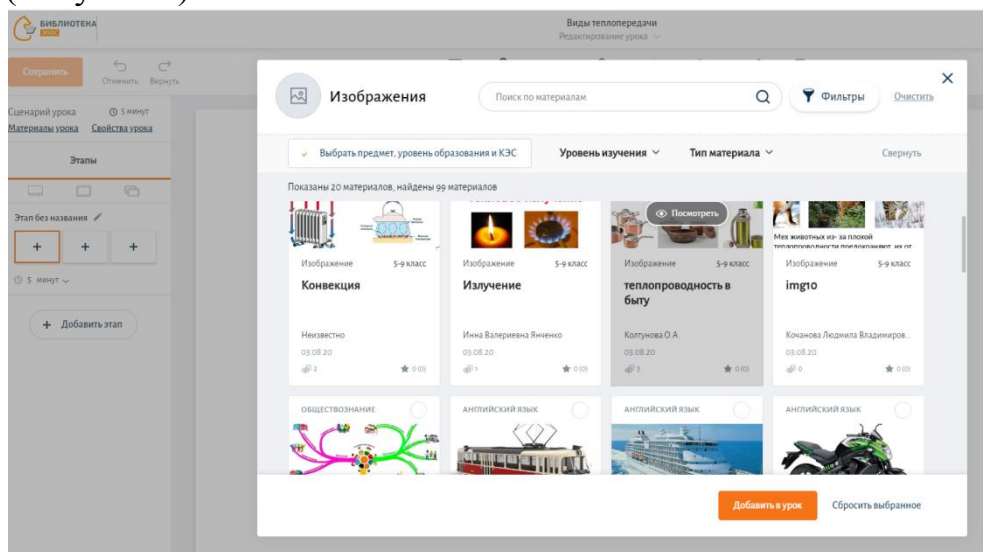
БИБЛИОТЕКА МЭШ

Виды теплопередачи
Редактирование урока

Сохранить
Отменить Вернуть

Сценарий урока 5 минут
Материалы урока Свойства урока

Этапы

Этап без названия

+ + +

5 минут

+ Добавить этап

Изображения

Поиск по материалам

Фильтры Очистить

Выбрать предмет, уровень образования и КЭС

Уровень изучения

Тип материала

Свернуть

Показаны 20 материалов, найдены 99 материалов

Изображение 5-9 класс
Конвекция
Неизвестно
03.08.20
2 0 (0)

Изображение 5-9 класс
Излучение
Инна Валериевна Янченко
03.08.20
1 0 (0)

Посмотреть
Изображение 5-9 класс
теплопроводность в быту
Колтунова О.А.
03.08.20
3 0 (0)

Мех животных из- за плохой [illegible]
Изображение 5-9 класс
img10
Кочанова Людмила Владимиров...
03.08.20
0 0 (0)

ОБЩЕСТВОЗНАНИЕ

АНГЛИЙСКИЙ ЯЗЫК

АНГЛИЙСКИЙ ЯЗЫК

АНГЛИЙСКИЙ ЯЗЫК

Добавить в урок

Сбросить выбранное